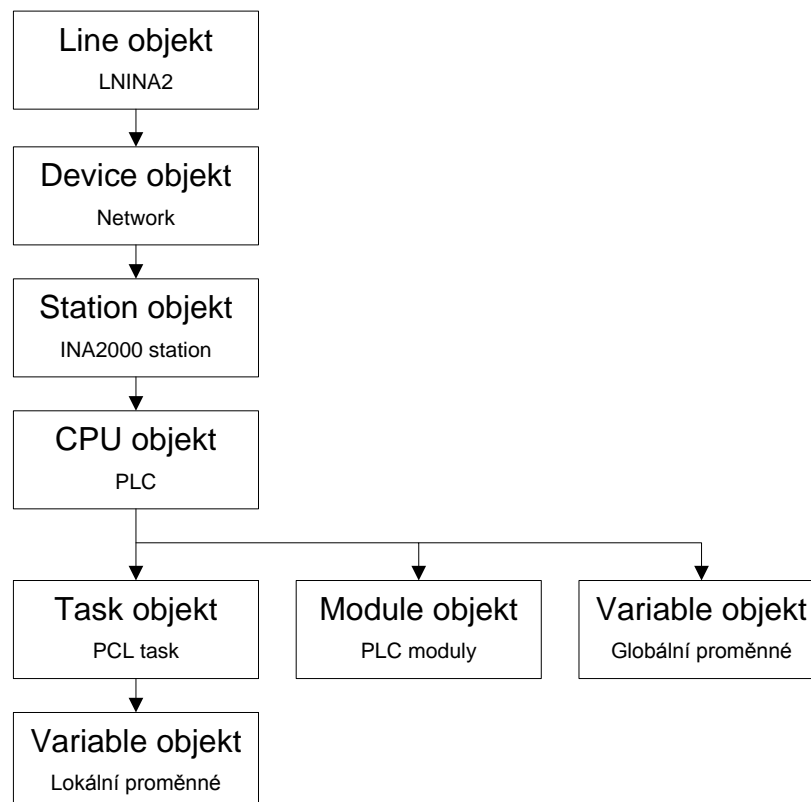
Line objekt
LNINA2

Device objekt
Network

Station objekt
INA2000 station

CPU objekt
PLC

Task objekt
PCL task

Module objekt
PLC moduly

Variable objekt
Globální proměnné

Variable objekt
Lokální proměnné